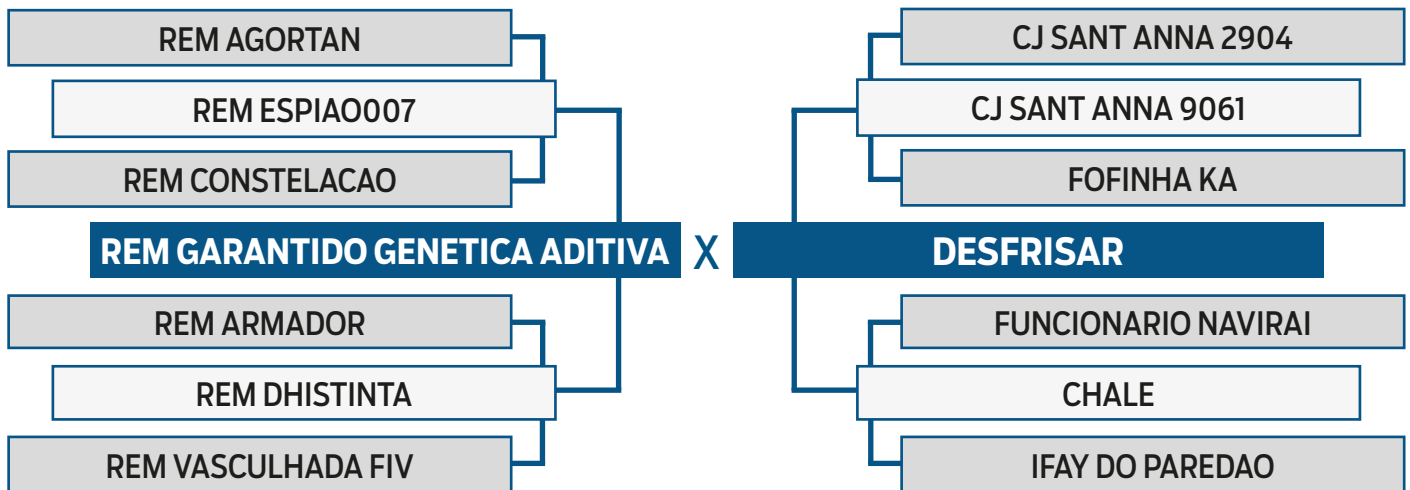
REM AGORTAN

REM ESPIAO007

REM CONSTELACAO

REM GARANTIDO GENETICA ADITIVA

REM ARMADOR

REM DHISTINTA

REM VASCULHADA FIV

X

CJ SANT ANNA 2904

CJ SANT ANNA 9061

FOFINHA KA

DESFRISAR

FUNCIONARIO NAVIRAI

CHALE

IFAY DO PAREDAO